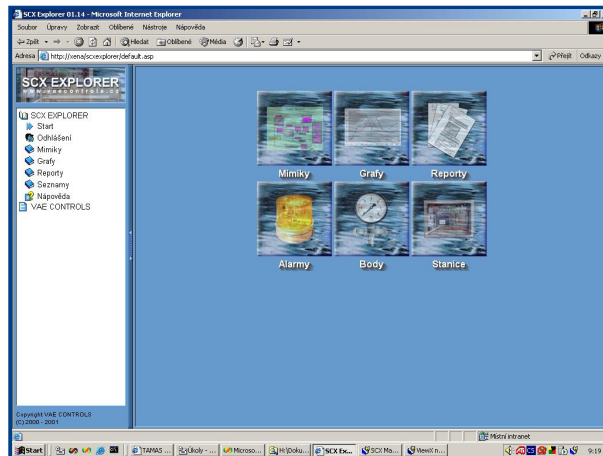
SCX Explorer 01.14 - Microsoft Internet Explorer

Soubor Úpravy Zobrazit Oblíbené Nástroje Nápověda

Zpět Hledat Oblíbené Média

Adresa http://xena/scxexplorer/default.asp

Přejít Odkazy

SCX EXPLORER
www.vaecontrols.cz

SCX EXPLORER
Start
Odhlášení
Mimiky
Grafy
Reporty
Seznamy
Nápověda
VAE CONTROLS

Mimiky
Grafy
Reporty
Alarmy
Body
Stanice

Copyright VAE CONTROLS
(C) 2000 - 2001

Místní intranet

Start
TAMAS ...
Úkoly - ...
Microso...
H:\Doku...
SCX Ex...
SCX Ma...
ViewX n...
9:19